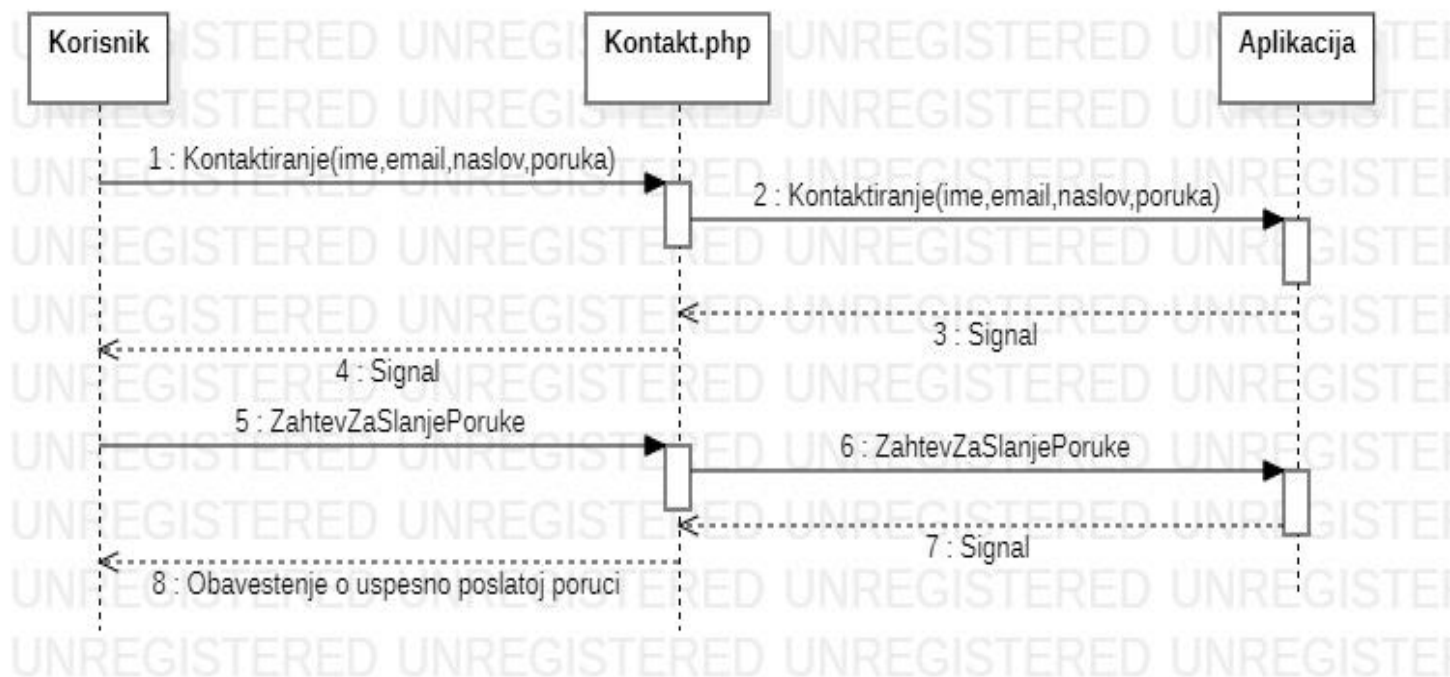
Korisnik

Kontakt.php

Aplikacija

1 : Kontaktiranje(ime,email,naslov,poruka)

2 : Kontaktiranje(ime,email,naslov,poruka)

3 : Signal

4 : Signal

5 : ZahtevZaSlanjePoruke

6 : ZahtevZaSlanjePoruke

7 : Signal

8 : Obavestenje o uspesno poslatoj poruci

UNREGISTERED UNREGISTERED UNREGISTERED UNREGISTERED